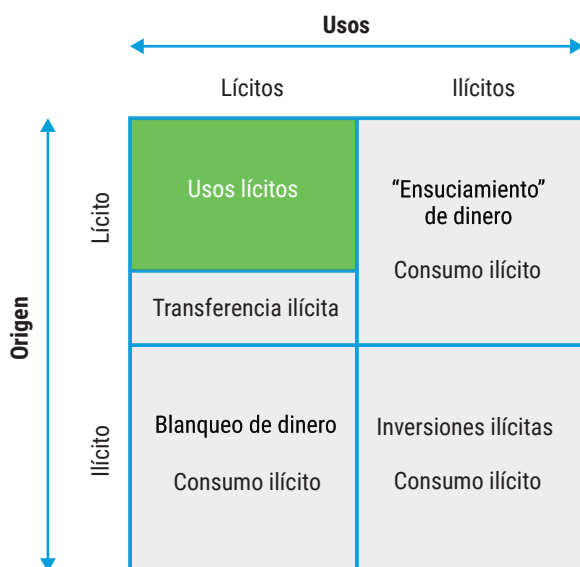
Usos

Lícitos

Ilícitos

Origen

Lícito

Ilícito

| | Lícitos | Ilícitos |
|---|---|---|
| Lícito | Usos lícitos<br>Transferencia ilícita | “Ensuciamiento” de dinero<br>Consumo ilícito |
| Ilícito | Blanqueo de dinero<br>Consumo ilícito | Inversiones ilícitas<br>Consumo ilícito |